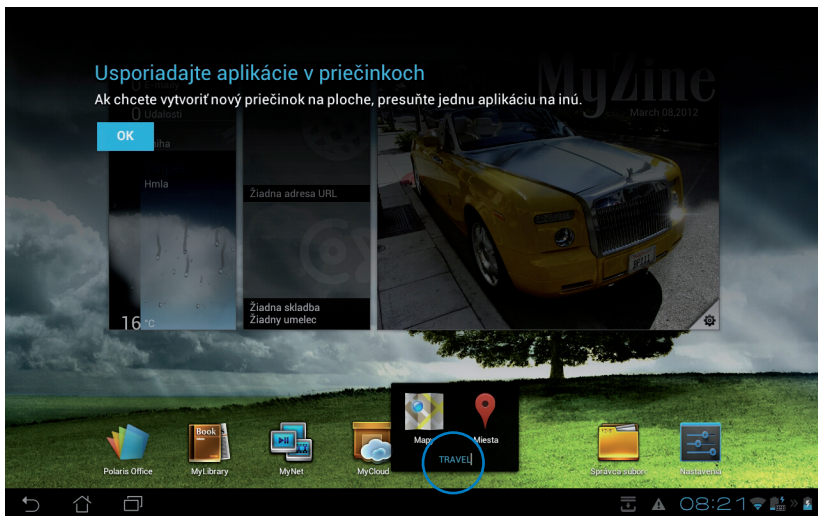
Usporiadajte aplikácie v priečinkoch
Ak chcete vytvoriť nový priečinok na ploche, presuňte jednu aplikáciu na inú.

OK

MyZine
March 08,2012
Udalosti
Hmla
Hmla
16°C
Žiadna adresa URL
Žiadna skladba
Žiadny umelec

Book
Polaris Office
MyLibrary
MyNet
MyCloud
Mapy
Miesta
TRAVEL
Správca súbor
Nastavenia

08:21